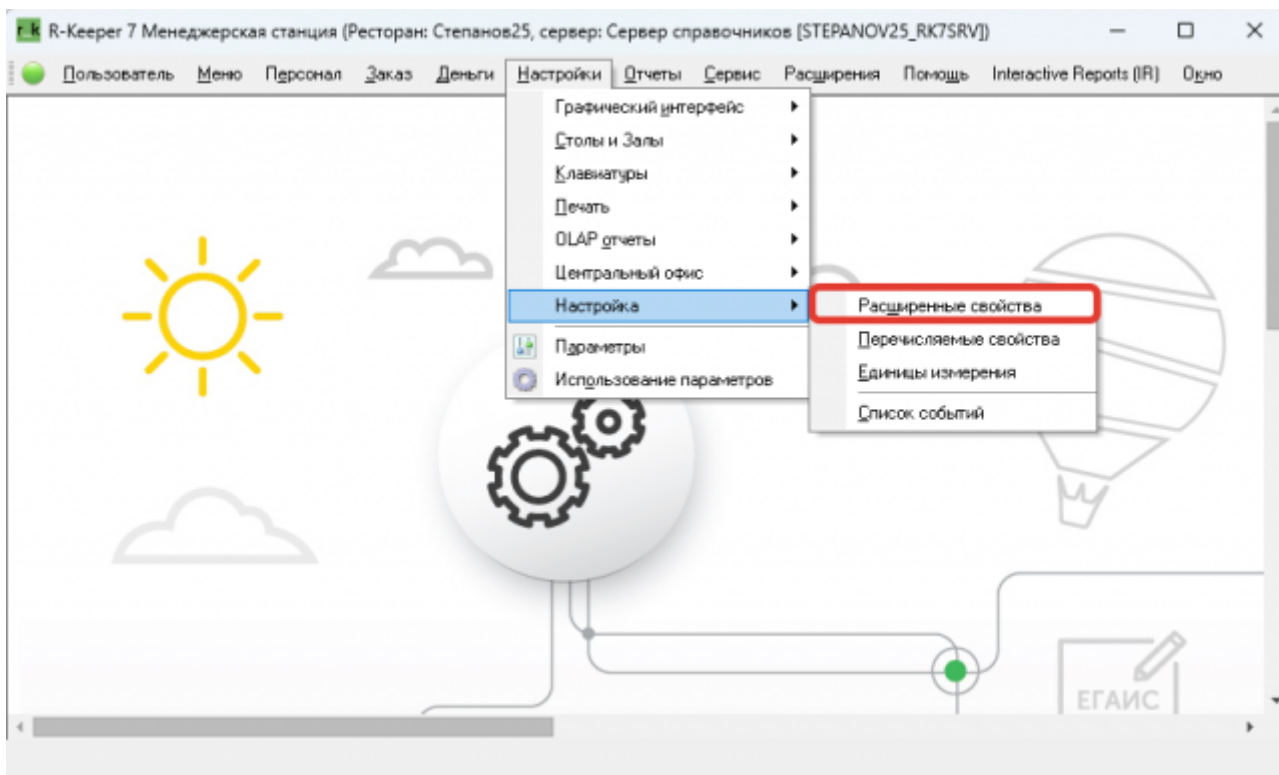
r_k R-Keeper 7 Менеджерская станция (Ресторан: Степанов25, сервер: Сервер справочников [STEPANOV25_RK7SRV])

Пользователь Меню Персонал Заказ Деньги Настройки Отчеты Сервис Расширения Помощь Interactive Reports (IR) Окно

Графический интерфейс
Столы и Залы
Клавиатуры
Печать
OLAP отчеты
Центральный офис
Настройка
Параметры
Использование параметров

Расширенные свойства
Перечисляемые свойства
Единицы измерения
Список событий

ЕГАИС